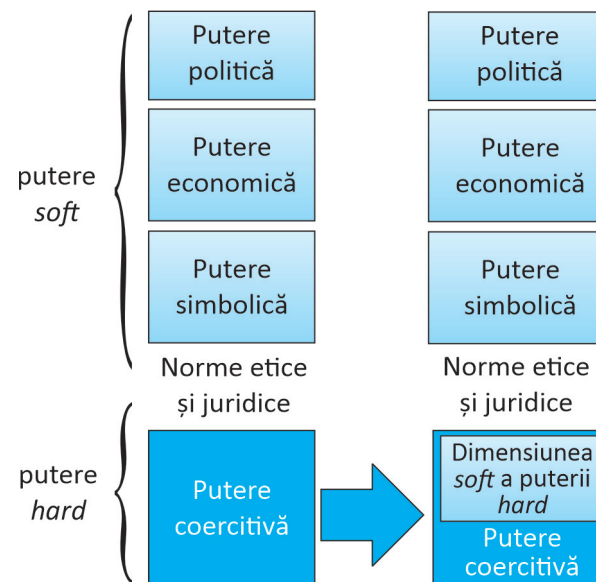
putere *soft*

Putere politică

Putere economică

Putere simbolică

Norme etice și juridice

putere *hard*

Putere coercitivă

Putere politică

Putere economică

Putere simbolică

Norme etice și juridice

Dimensiunea *soft* a puterii *hard*

Putere coercitivă